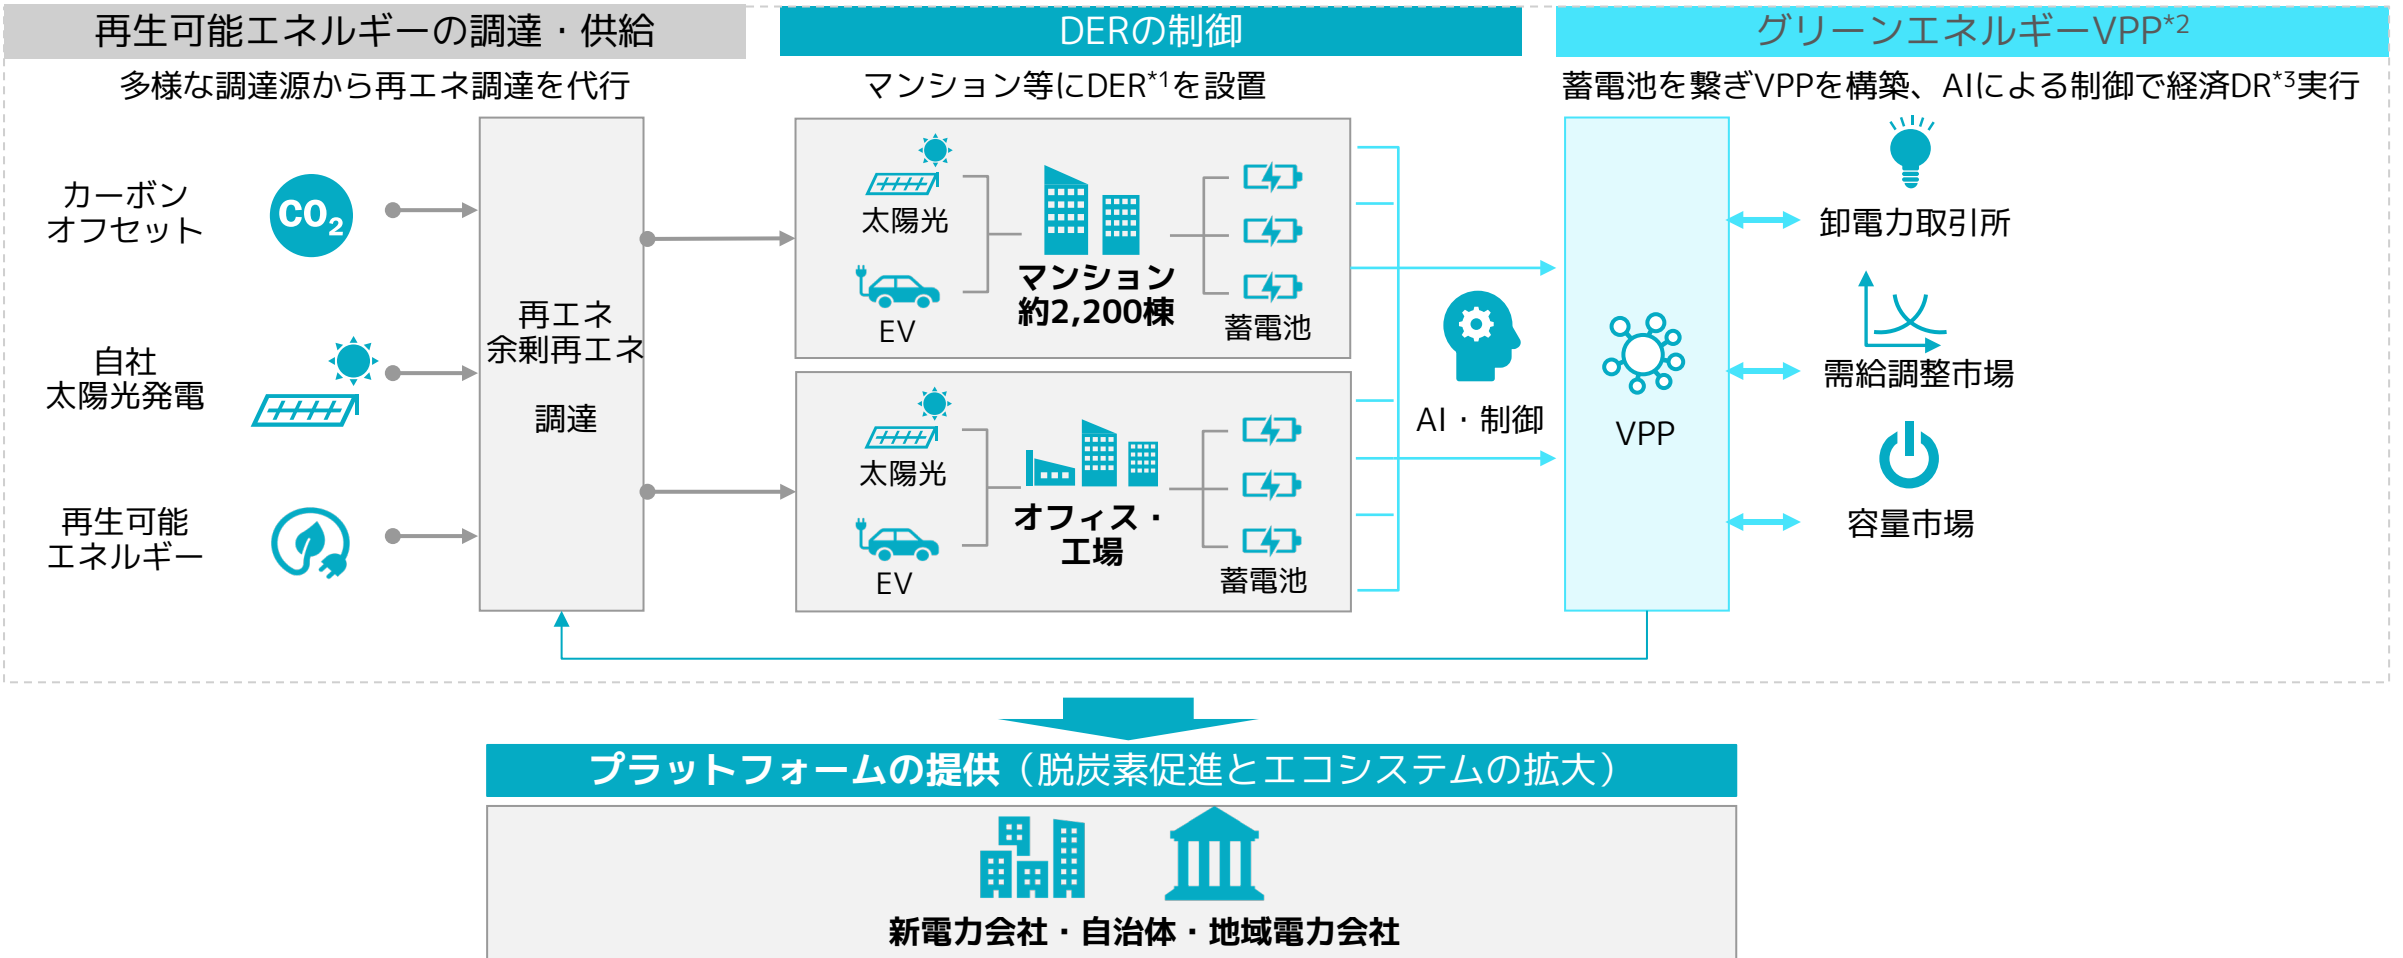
再生可能エネルギーの調達・供給

多様な調達源から再エネ調達を代行

カーボンオフセット

$CO_2$

自社太陽光発電

再生可能エネルギー

再エネ余剰再エネ

調達

DERの制御

マンション等にDER$^{*1}$を設置

太陽光

EV

マンション約2,200棟

蓄電池

太陽光

EV

オフィス・工場

蓄電池

AI・制御

グリーンエネルギーVPP$^{*2}$

蓄電池を繋ぎVPPを構築、AIによる制御で経済DR$^{*3}$実行

VPP

卸電力取引所

需給調整市場

容量市場

プラットフォームの提供（脱炭素促進とエコシステムの拡大）

新電力会社・自治体・地域電力会社